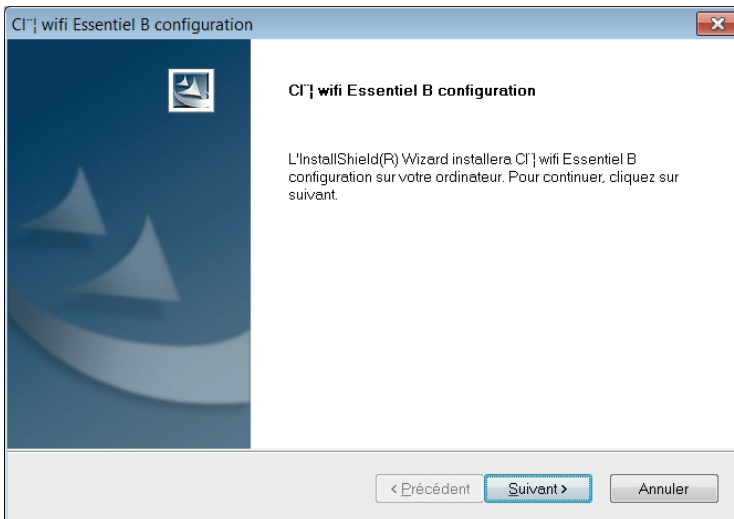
Cl¨¦ wifi Essentiel B configuration

Cl¨¦ wifi Essentiel B configuration

L'InstallShield(R) Wizard installera Cl¨¦ wifi Essentiel B configuration sur votre ordinateur. Pour continuer, cliquez sur suivant.

< Précédent

Suivant >

Annuler